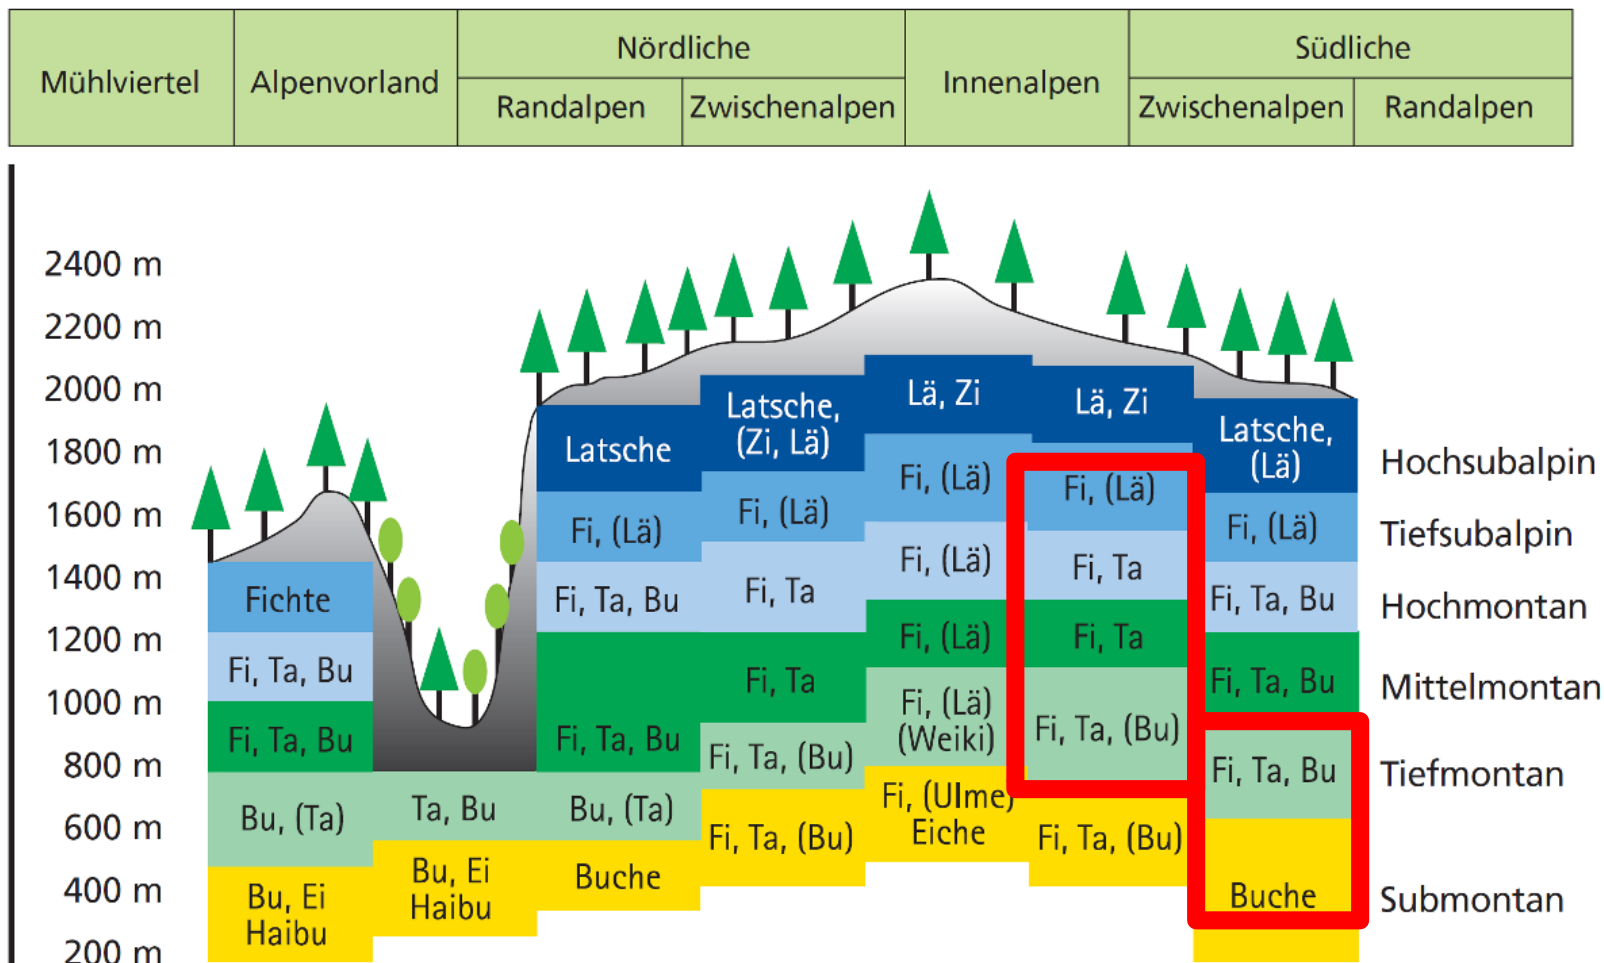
| Mühlviertel | Alpenvorland | Nördliche Randalpen | Nördliche Zwischenalpen | Innenalpen | Südliche Zwischenalpen | Südliche Randalpen |
|---|---|---|---|---|---|---|

2400 m
2200 m
2000 m
1800 m
1600 m
1400 m
1200 m
1000 m
800 m
600 m
400 m
200 m

Fichte
Fi, Ta, Bu
Fi, Ta, Bu
Bu, (Ta)
Bu, Ei Haibu

Ta, Bu
Bu, Ei Haibu

Latsche
Fi, (Lä)
Fi, Ta, Bu
Fi, Ta, Bu
Bu, (Ta)
Buche

Latsche, (Zi, Lä)
Fi, (Lä)
Fi, Ta
Fi, Ta
Fi, Ta, (Bu)
Fi, Ta, (Bu)

Lä, Zi
Fi, (Lä)
Fi, (Lä)
Fi, (Lä)
Fi, (Lä) (Weiki)
Fi, (Ulme) Eiche

Lä, Zi
Fi, (Lä)
Fi, Ta
Fi, Ta
Fi, Ta, (Bu)
Fi, Ta, (Bu)

Latsche, (Lä)
Fi, (Lä)
Fi, Ta, Bu
Fi, Ta, Bu
Fi, Ta, Bu
Buche

Hochsubalpin
Tiefsubalpin
Hochmontan
Mittelmontan
Tiefmontan
Submontan